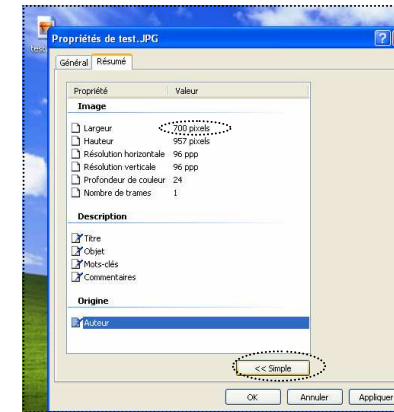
test

Propriétés de test.JPG

?

Général | Résumé

| Propriété | Valeur |
|---|---|
| **Image** | |
| Largeur | 700 pixels |
| Hauteur | 957 pixels |
| Résolution horizontale | 96 ppp |
| Résolution verticale | 96 ppp |
| Profondeur de couleur | 24 |
| Nombre de trames | 1 |
| **Description** | |
| Titre | |
| Objet | |
| Mots-clés | |
| Commentaires | |
| **Origine** | |
| Auteur | |

<< Simple

OK | Annuler | Appliquer